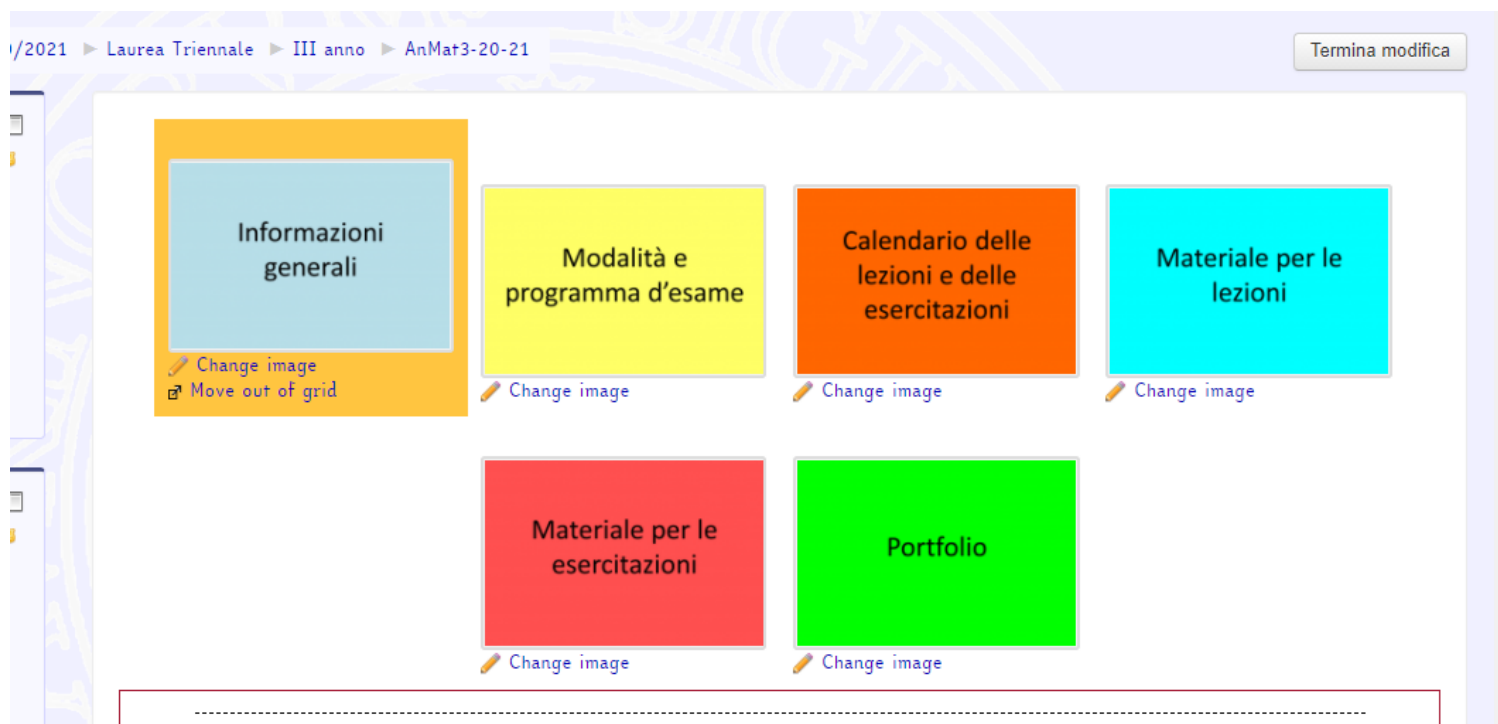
/2021 ► Laurea Triennale ► III anno ► AnMat3-20-21

Termina modifica

Informazioni generali
Change image
Move out of grid

Modalità e programma d'esame
Change image

Calendario delle lezioni e delle esercitazioni
Change image

Materiale per le lezioni
Change image

Materiale per le esercitazioni
Change image

Portfolio
Change image